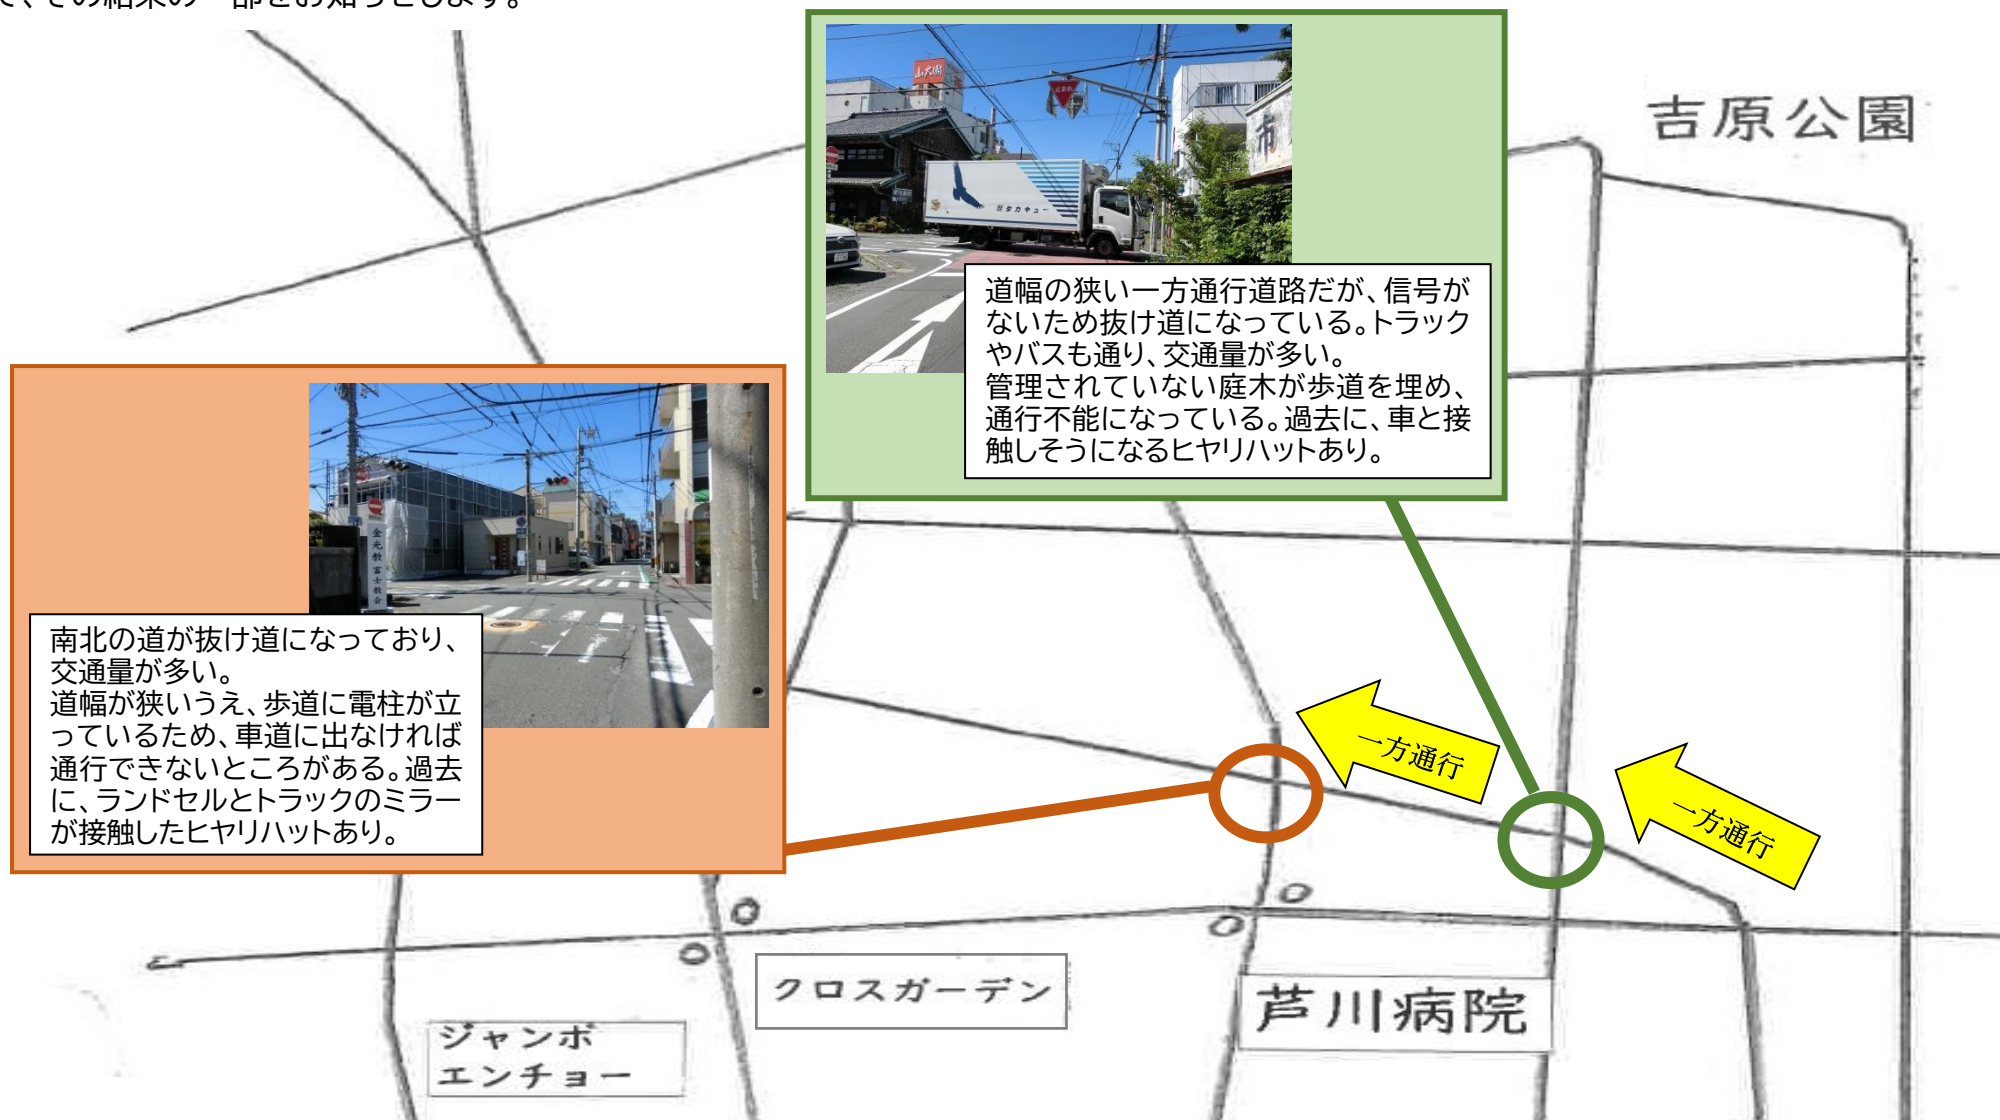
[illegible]その結果の一部をお知らせします。

吉原公園

道幅の狭い一方通行道路だが、信号がないため抜け道になっている。トラックやバスも通り、交通量が多い。
管理されていない庭木が歩道を埋め、通行不能になっている。過去に、車と接触しそうになるヒヤリハットあり。

南北の道が抜け道になっており、交通量が多い。
道幅が狭いうえ、歩道に電柱が立っているため、車道に出なければ通行できないところがある。過去に、ランドセルとトラックのミラーが接触したヒヤリハットあり。

一方通行

一方通行

クロスガーデン

芦川病院

ジャンボエンチョー